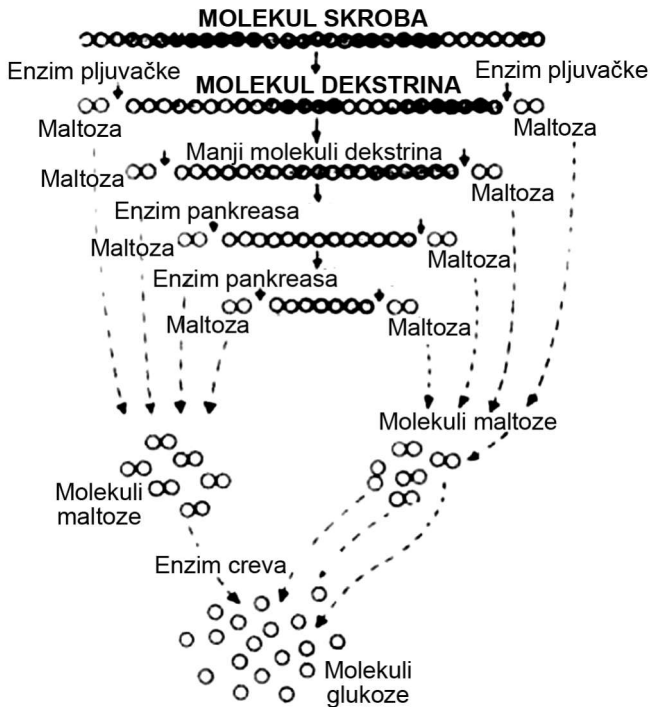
MOLEKUL SKROBA

Enzim pljuvačke

MOLEKUL DEKSTRINA

Enzim pljuvačke

Maltoza

Maltoza

Maltoza

Manji molekuli dekstrina

Maltoza

Enzim pankreasa

Maltoza

Maltoza

Enzim pankreasa

Maltoza

Maltoza

Molekuli maltoze

Molekuli maltoze

Enzim creva

Molekuli glukoze